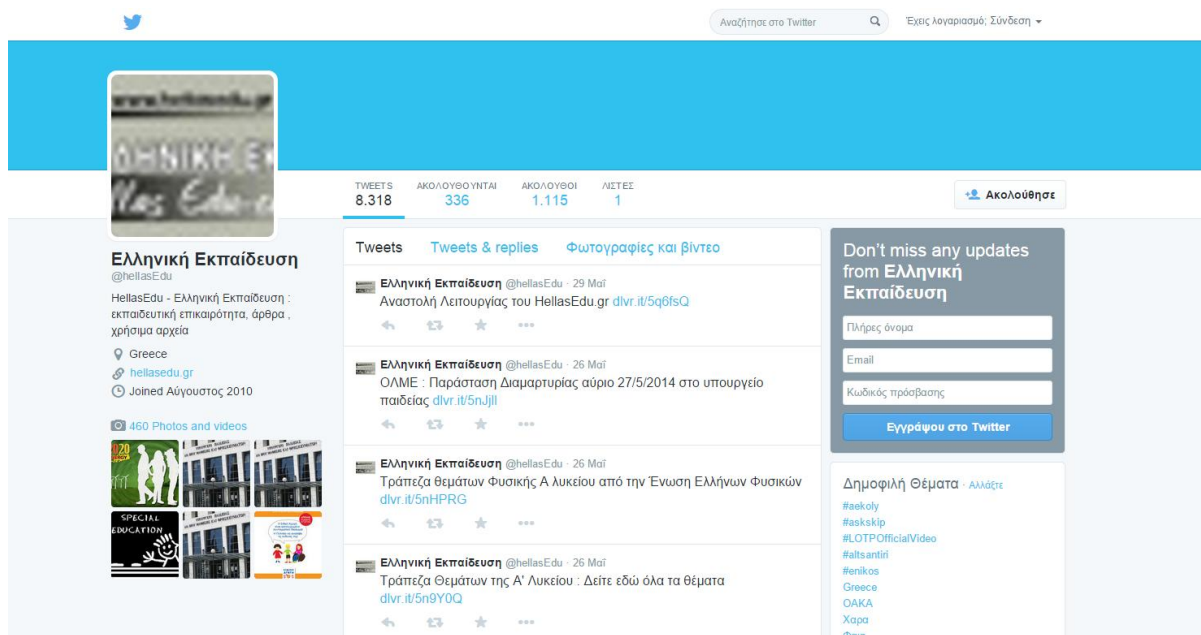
Αναζήτησε στο Twitter

Έχεις λογαριασμό; Σύνδεση

TWEETS 8.318
ΑΚΟΛΟΥΘΟΥΝΤΑΙ 336
ΑΚΟΛΟΥΘΟΙ 1.115
ΛΙΣΤΕΣ 1

Ακολούθησε

Ελληνική Εκπαίδευση
@hellasEdu

HellasEdu - Ελληνική Εκπαίδευση : εκπαιδευτική επικαιρότητα, άρθρα , χρήσιμα αρχεία

Greece
hellasedu.gr
Joined Αύγουστος 2010

460 Photos and videos

SPECIAL EDUCATION

Tweets   Tweets & replies   Φωτογραφίες και βίντεο

Ελληνική Εκπαίδευση @hellasEdu · 29 Μαΐ
Αναστολή Λειτουργίας του HellasEdu.gr dlvr.it/5q6fsQ

Ελληνική Εκπαίδευση @hellasEdu · 26 Μαΐ
ΟΛΜΕ : Παράσταση Διαμαρτυρίας αύριο 27/5/2014 στο υπουργείο παιδείας dlvr.it/5nJjll

Ελληνική Εκπαίδευση @hellasEdu · 26 Μαΐ
Τράπεζα θεμάτων Φυσικής Α λυκείου από την Ένωση Ελλήνων Φυσικών dlvr.it/5nHPRG

Ελληνική Εκπαίδευση @hellasEdu · 26 Μαΐ
Τράπεζα Θεμάτων της Α' Λυκείου : Δείτε εδώ όλα τα θέματα dlvr.it/5n9Y0Q

Don't miss any updates from Ελληνική Εκπαίδευση

Πλήρες όνομα
Email
Κωδικός πρόσβασης
Εγγράψου στο Twitter

Δημοφιλή Θέματα · Αλλάξτε
#aekoly
#askskip
#LOTPOfficialVideo
#altsantiri
#enikos
Greece
OAKA
Χαρα